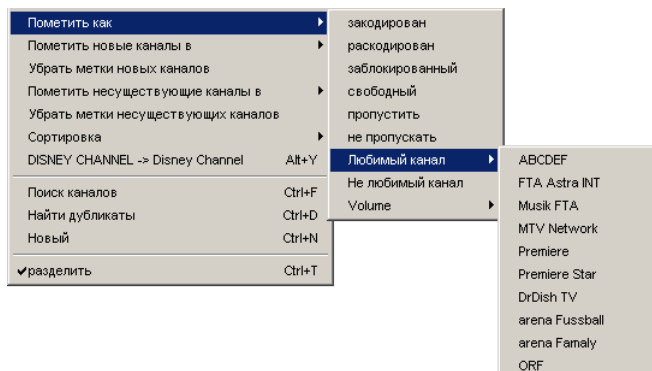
Пометить как
Пометить новые каналы в
Убрать метки новых каналов
Пометить несуществующие каналы в
Убрать метки несуществующих каналов
Сортировка
DISNEY CHANNEL -> Disney Channel Alt+Y
Поиск каналов Ctrl+F
Найти дубликаты Ctrl+D
Новый Ctrl+N
✔разделить Ctrl+T

закодирован
раскодирован
заблокированный
свободный
пропустить
не пропускать
Любимый канал
Не любимый канал
Volume

ABCDEF
FTA Astra INT
Musik FTA
MTV Network
Premiere
Premiere Star
DrDish TV
arena Fussball
arena Famaly
ORF